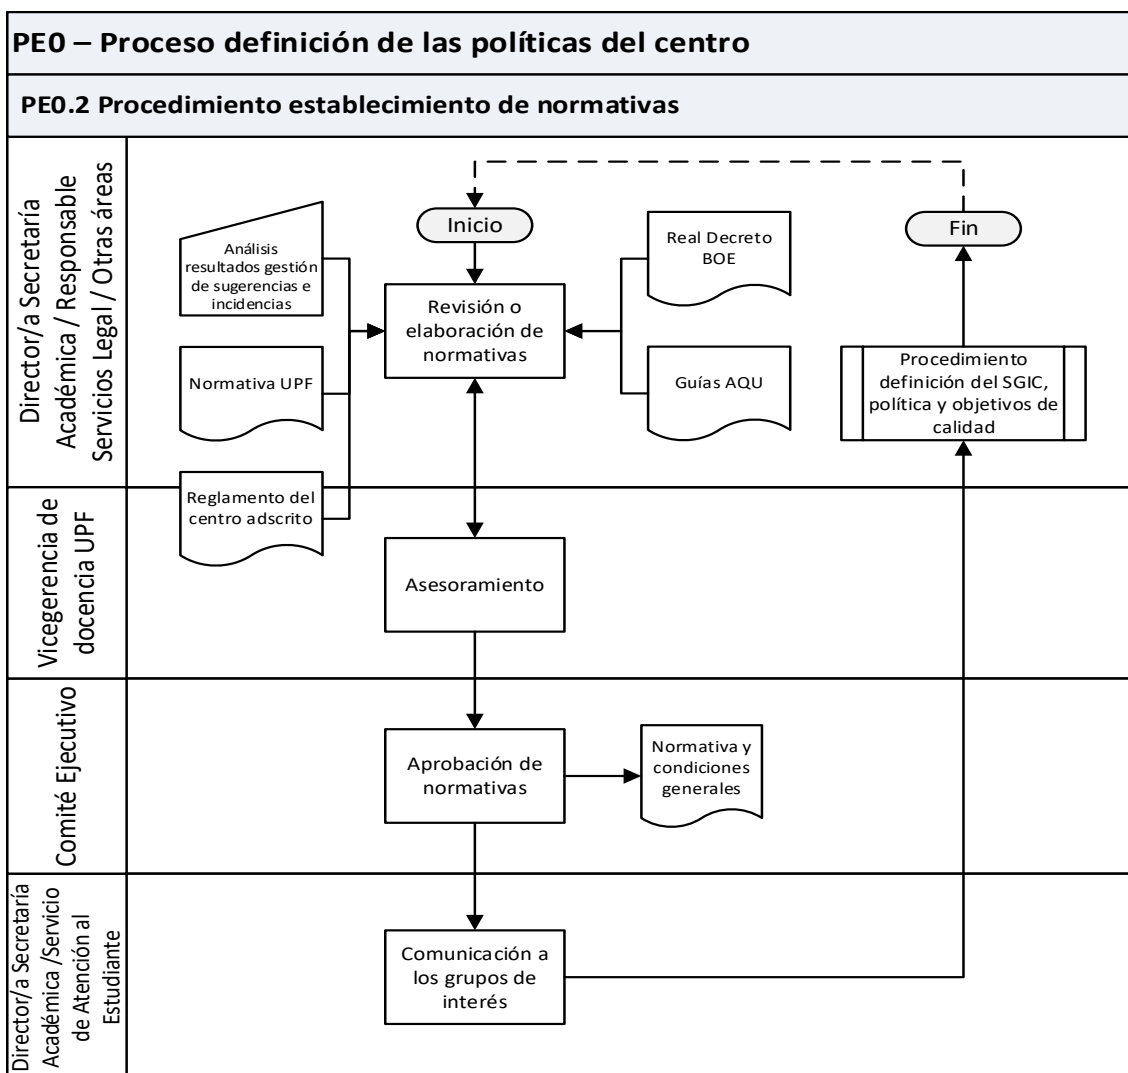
PE0 – Proceso definición de las políticas del centro

PE0.2 Procedimiento establecimiento de normativas

Director/a Secretaría Académica / Responsable Servicios Legal / Otras áreas

Inicio

Análisis resultados gestión de sugerencias e incidencias

Normativa UPF

Reglamento del centro adscrito

Revisión o elaboración de normativas

Real Decreto BOE

Guías AQU

Fin

Procedimiento definición del SGIC, política y objetivos de calidad

Vicegerencia de docencia UPF

Asesoramiento

Comité Ejecutivo

Aprobación de normativas

Normativa y condiciones generales

Director/a Secretaría Académica /Servicio de Atención al Estudiante

Comunicación a los grupos de interés